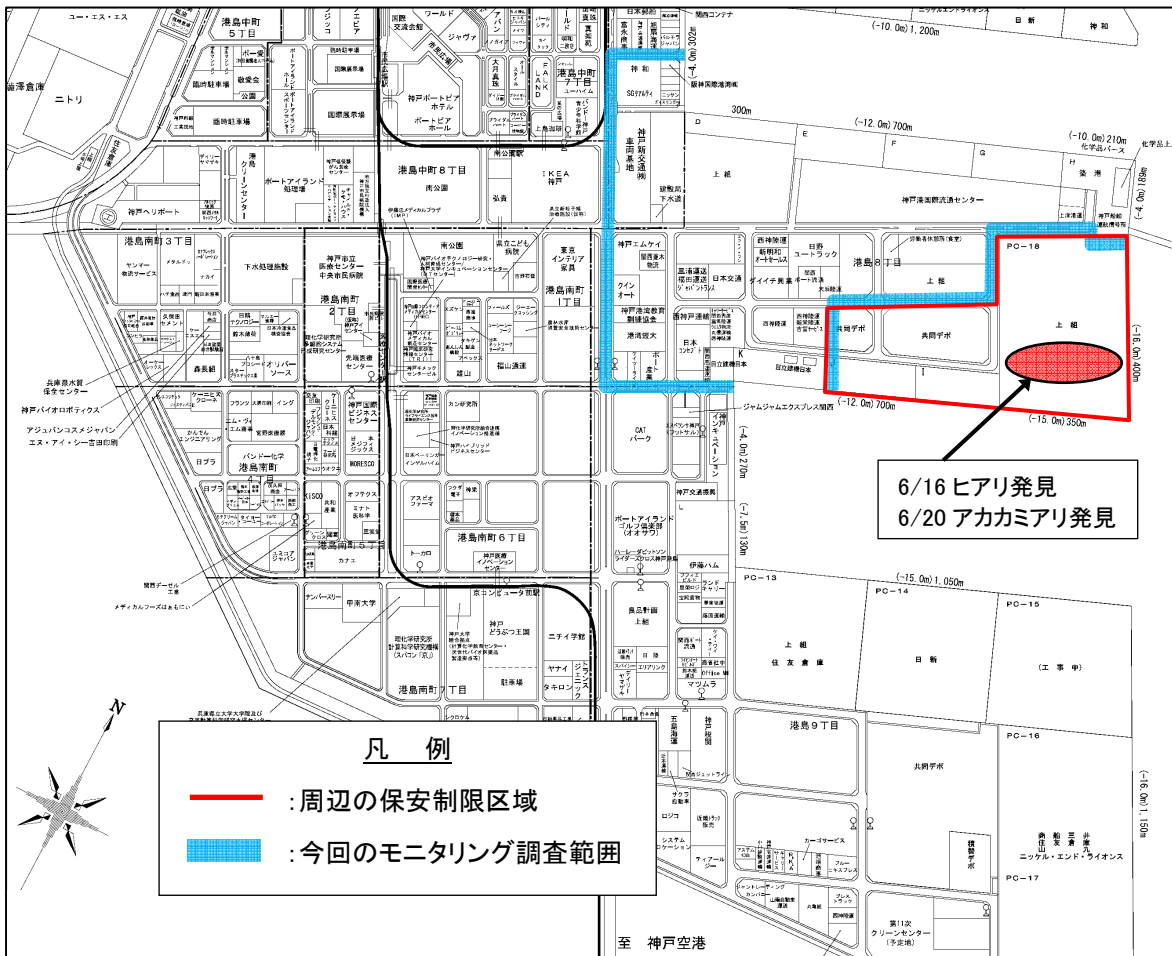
ユー・エス・エス
港島中町
5丁目
ニトリ
港島中町7丁目
神戸ポートピアホテル
ポートピアホール
神和
300m
(-12.0m) 700m
(-10.0m) 1,200m
(-10.0m) 210m
化学品バース
(-4.0m) 302m
港島中町8丁目
南公園
IKEA 神戸
港島クリーンセンター
ポートアイランド処理場
神戸ヘリポート
上組
神戸港国際流通センター
港島南町3丁目
下水処理施設
神戸市立医療センター中央市民病院
港島南町2丁目
港島南町1丁目
東京インテリア家具
神戸エムケイ
クインオート
港島8丁目
上組
PC-18
上組
共同デポ
日本通運
ダイイチ興業
(-12.0m) 700m
(-15.0m) 350m
(-16.0m) 400m
兵庫県水質保全センター
神戸バイオロボティクス
アジュバンコスメジャパン
エヌ・アイ・シー吉田印刷
森長組
バンドー化学
港島南町
福山通運
CAT パーク
ジャムジャムエクスプレス関西
6/16 ヒアリ発見
6/20 アカカミアリ発見
港島南町6丁目
アスピオファーマ
甲南大学
港島南町7丁目
ポートアイランドゴルフ倶楽部
伊藤ハム
(-4.0m) 270m
(-7.5m) 130m
(-15.0m) 1,050m
PC-13
PC-14
PC-15
上組
住友倉庫
日新
(工事中)
港島9丁目
PC-16
共同デポ
(-16.0m) 1,150m
ニッケル・エンド・ライオンス
PC-17
第11次クリーンセンター(予定地)
至 神戸空港
N
凡 例
:周辺の保安制限区域
:今回のモニタリング調査範囲